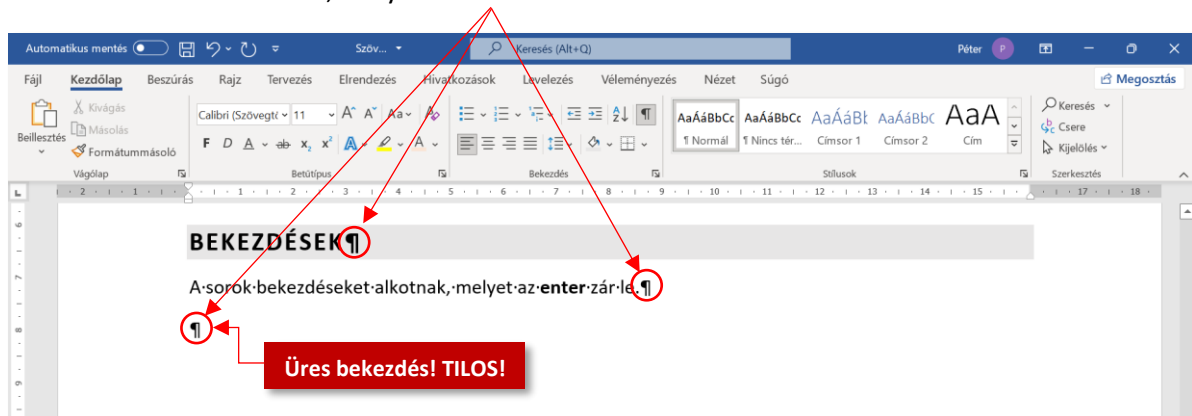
Automatikus mentés Szöv... Keresés (Alt+Q) Péter

Fájl Kezdőlap Beszúrás Rajz Tervezés Elrendezés Hivatkozások Levelezés Véleményezés Nézet Súgó Megosztás

Beillesztés Kivágás Másolás Formátummásoló Vágólap

Calibri (Szövegtö 11 Betűtípus

Bekezdés

AaÁáBbCc ¶ Normál AaÁáBbCc ¶ Nincs tér... AaÁáBł Címsor 1 AaÁáBbC Címsor 2 AaA Cím Stílusok

Keresés Csere Kijelölés Szerkesztés

BEKEZDÉSEK¶

A·sorok·bekezdéseket·alkotnak,·melyet·az·enter·zár·le.¶

¶

Üres bekezdés! TILOS!